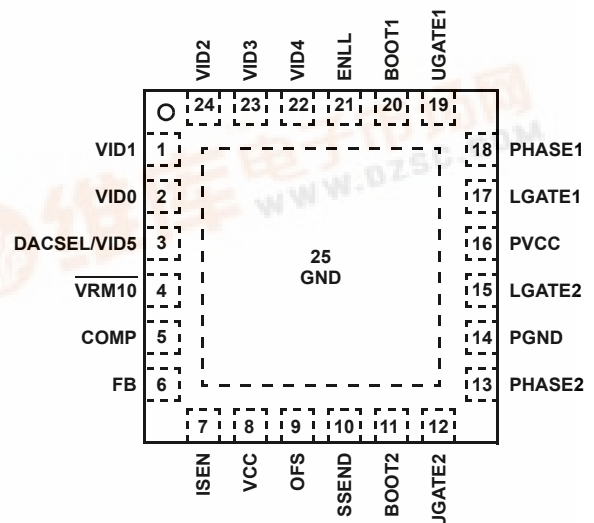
VID2 VID3 VID4 ENLL BOOT1 UGATE1

24 23 22 21 20 19

VID1 1
VID0 2
DACSEL/VID5 3
$\overline{VRM10}$ 4
COMP 5
FB 6

18 PHASE1
17 LGATE1
16 PVCC
15 LGATE2
14 PGND
13 PHASE2

25
GND

7 8 9 10 11 12

ISEN VCC OFS SSEND BOOT2 UGATE2

WWW.DZSC.COM